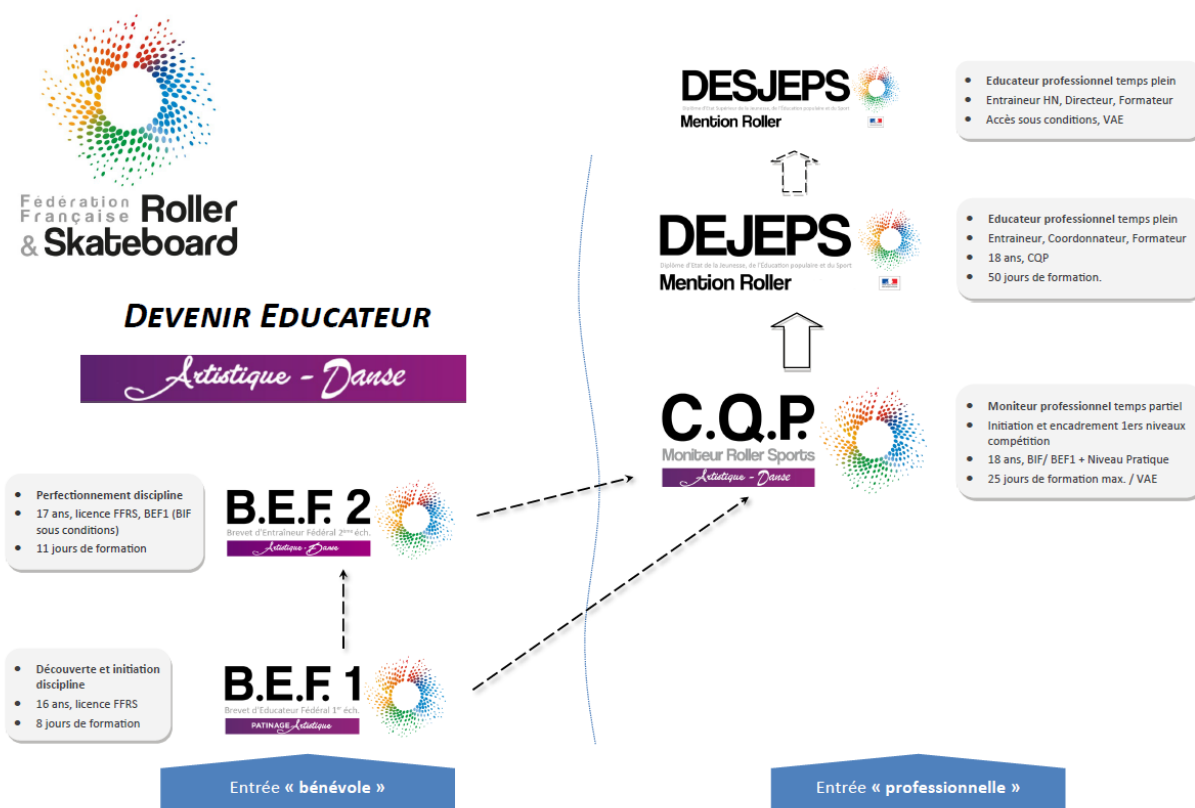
Fédération Française Roller & Skateboard

DEVENIR EDUCATEUR

Artistique - Danse

DESJEPS
Diplôme d'État Supérieur de la Jeunesse, de l'Éducation populaire et du Sport
Mention Roller

- Educateur professionnel temps plein
- Entraineur HN, Directeur, Formateur
- Accès sous conditions, VAE

DEJEPS
Diplôme d'État de la Jeunesse, de l'Éducation populaire et du Sport
Mention Roller

- Educateur professionnel temps plein
- Entraineur, Coordonnateur, Formateur
- 18 ans, CQP
- 50 jours de formation.

C.Q.P.
Moniteur Roller Sports
Artistique - Danse

- Moniteur professionnel temps partiel
- Initiation et encadrement 1ers niveaux compétition
- 18 ans, BIF/ BEF1 + Niveau Pratique
- 25 jours de formation max. / VAE

- Perfectionnement discipline
- 17 ans, licence FFRS, BEF1 (BIF sous conditions)
- 11 jours de formation

B.E.F. 2
Brevet d'Entraîneur Fédéral 2ème éch.
Artistique - Danse

- Découverte et initiation discipline
- 16 ans, licence FFRS
- 8 jours de formation

B.E.F. 1
Brevet d'Educateur Fédéral 1er éch.
PATINAGE Artistique

Entrée « bénévole »

Entrée « professionnelle »